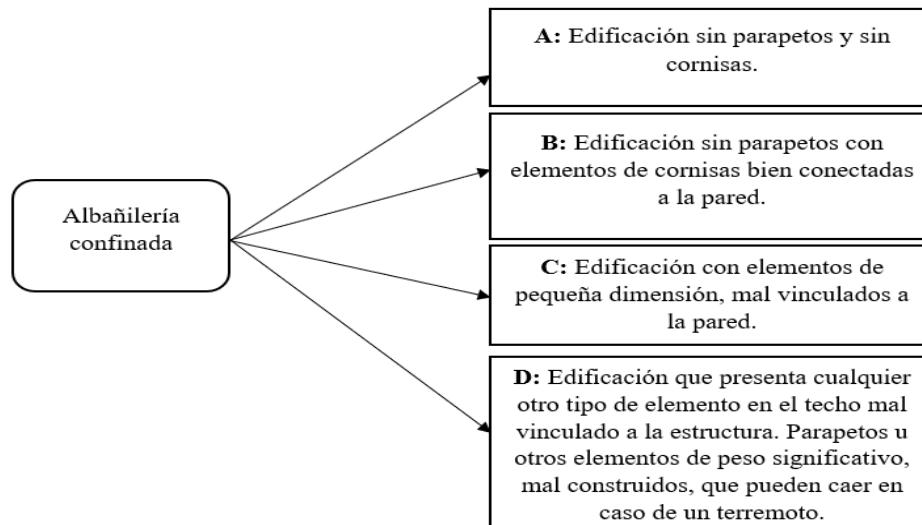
Albañilería confinada

A: Edificación sin parapetos y sin cornisas.

B: Edificación sin parapetos con elementos de cornisas bien conectadas a la pared.

C: Edificación con elementos de pequeña dimensión, mal vinculados a la pared.

D: Edificación que presenta cualquier otro tipo de elemento en el techo mal vinculado a la estructura. Parapetos u otros elementos de peso significativo, mal construidos, que pueden caer en caso de un terremoto.